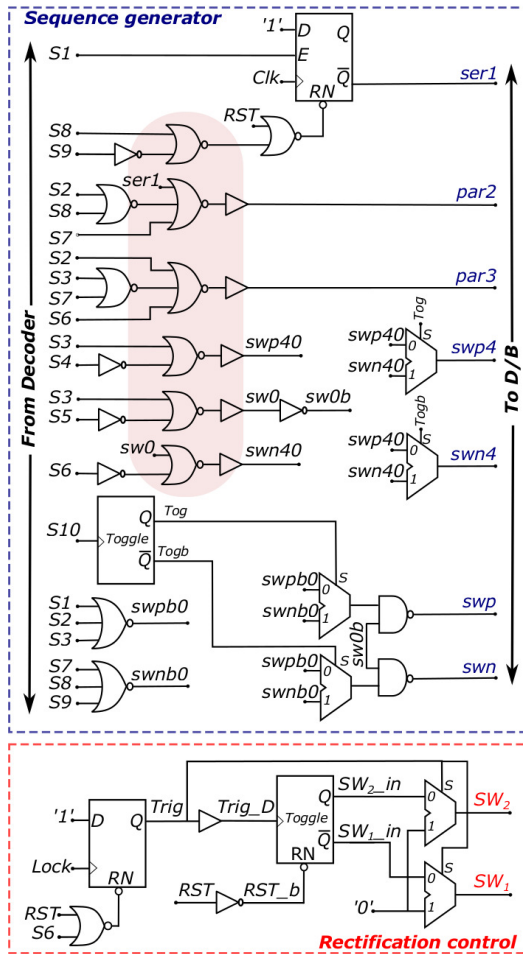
Sequence generator

'1' D Q
S1 E
Clk $\overline{Q}$
RN
ser1
RST
S8
S9
S2
S8
ser1
par2
S7
S2
S3
S7
S6
par3
From Decoder
S3
S4
swp40
Tog
swp40 S
0
swn40 1
swp4
To D/B
S3
S5
sw0
sw0b
S6
sw0
swn40
Togb
swp40 S
0
swn40 1
swn4
S10
Toggle
Q
$\overline{Q}$
Tog
Togb
swpb0 S
0
swnb0 1
swp
S1
S2
S3
swpb0
sw0b
S7
S8
S9
swnb0
swpb0 0
swnb0 1
swn

'1' D Q
Lock
RN
Trig
Trig_D
Toggle
Q
$\overline{Q}$
RN
$SW_2$_in
$SW_1$_in
0 S
1
$SW_2$
S
0
1
$SW_1$
RST
RST_b
'0'
RST
S6
Rectification control